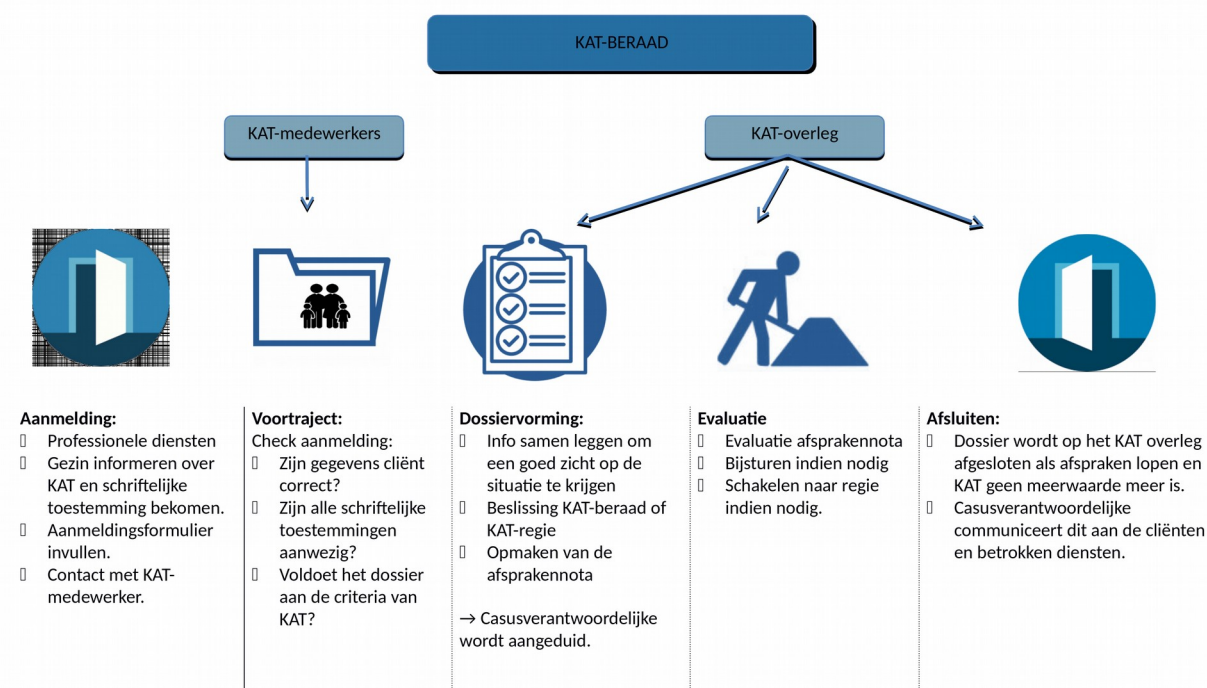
KAT-BERAAD

KAT-medewerkers

KAT-overleg

Aanmelding:
Professionele diensten
Gezin informeren over KAT en schriftelijke toestemming bekomen.
Aanmeldingsformulier invullen.
Contact met KAT-medewerker.

Voortraject:
Check aanmelding:
Zijn gegevens cliënt correct?
Zijn alle schriftelijke toestemmingen aanwezig?
Voldoet het dossier aan de criteria van KAT?

Dossiervorming:
Info samen leggen om een goed zicht op de situatie te krijgen
Beslissing KAT-beraad of KAT-regie
Opmaken van de afsprakennota

→ Casusverantwoordelijke wordt aangeduid.

Evaluatie
Evaluatie afsprakennota
Bijsturen indien nodig
Schakelen naar regie indien nodig.

Afsluiten:
Dossier wordt op het KAT overleg afgesloten als afspraken lopen en KAT geen meerwaarde meer is.
Casusverantwoordelijke communiceert dit aan de cliënten en betrokken diensten.